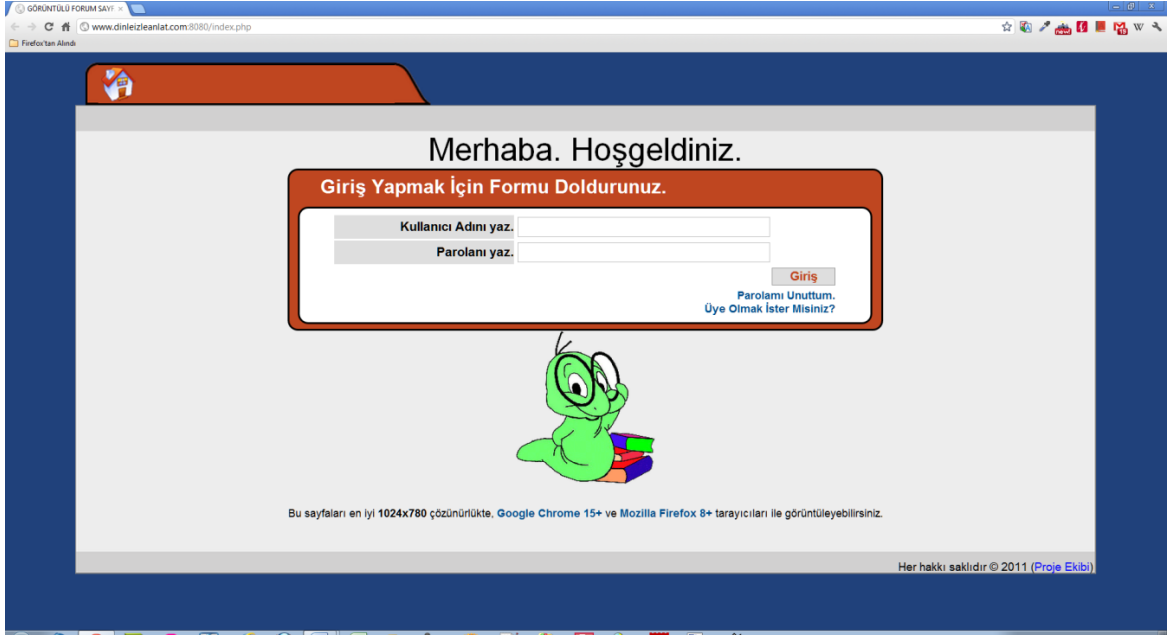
GÖRÜNTÜLÜ FORUM SAYF ×

www.dinleizleanlat.com:8080/index.php

Firefox'tan Alındı

Merhaba. Hoşgeldiniz.

Giriş Yapmak İçin Formu Doldurunuz.

| Kullanıcı Adını yaz. | |
|---|---|
| Parolanı yaz. | |

Giriş

Parolamı Unuttum.
Üye Olmak İster Misiniz?

Bu sayfaları en iyi 1024x780 çözünürlükte, Google Chrome 15+ ve Mozilla Firefox 8+ tarayıcıları ile görüntüleyebilirsiniz.

Her hakkı saklıdır © 2011 (Proje Ekibi)